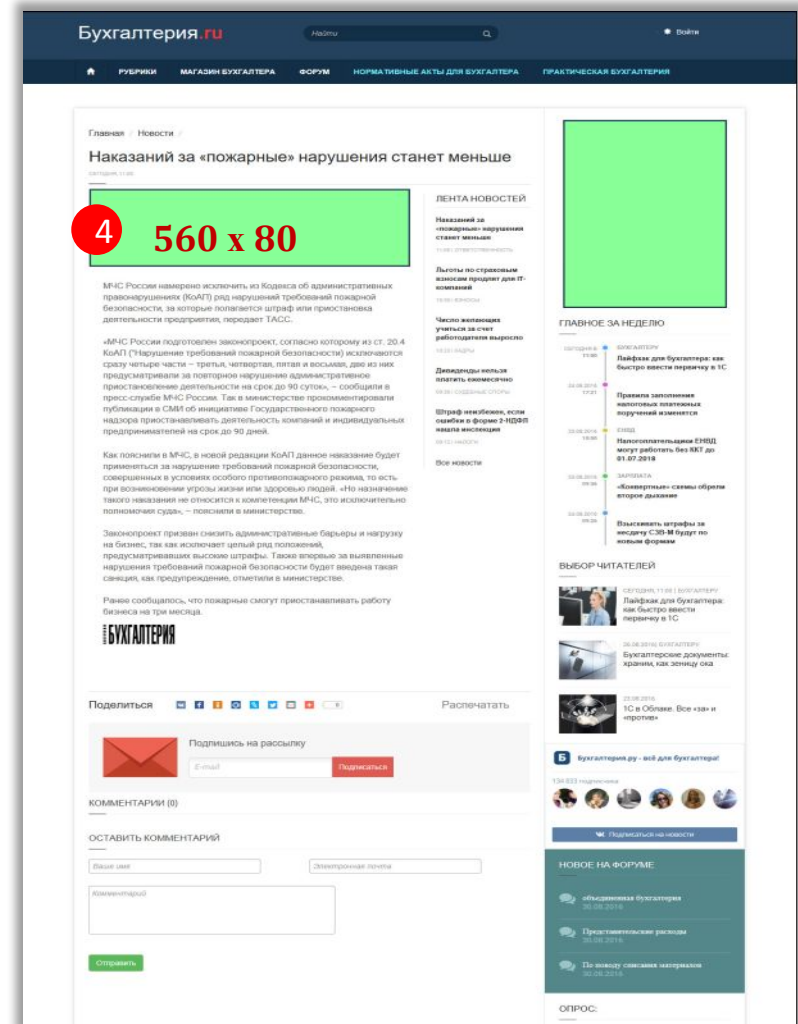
Бухгалтерия.ru

Найти

Войти

РУБРИКИ МАГАЗИН БУХГАЛТЕРА ФОРУМ НОРМАТИВНЫЕ АКТЫ ДЛЯ БУХГАЛТЕРА ПРАКТИЧЕСКАЯ БУХГАЛТЕРИЯ

Главная / Новости /

Наказаний за «пожарные» нарушения станет меньше

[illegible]

4 560 x 80

МЧС России намерено исключить из Кодекса об административных правонарушениях (КоАП) ряд нарушений требований пожарной безопасности, за которые полагается штраф или приостановка деятельности предприятия, передает ТАСС.

«МЧС России подготовлен законопроект, согласно которому из ст. 20.4 КоАП ("Нарушение требований пожарной безопасности") исключаются сразу четыре части – третья, четвертая, пятая и восьмая, две из них предусматривали за повторное нарушение административное приостановление деятельности на срок до 90 суток», – сообщили в пресс-службе МЧС России. Так в министерстве прокомментировали публикации в СМИ об инициативе Государственного пожарного надзора приостанавливать деятельность компаний и индивидуальных предпринимателей на срок до 90 дней.

Как пояснили в МЧС, в новой редакции КоАП данное наказание будет применяться за нарушение требований пожарной безопасности, совершенных в условиях особого противопожарного режима, то есть при возникновении угрозы жизни или здоровью людей. «Но назначение такого наказания не относится к компетенции МЧС, это исключительно полномочия суда», – пояснили в министерстве.

Законопроект призван снизить административные барьеры и нагрузку на бизнес, так как исключает целый ряд положений, предусматривавших высокие штрафы. Также впервые за выявленные нарушения требований пожарной безопасности будет введена такая санкция, как предупреждение, отметили в министерстве.

Ранее сообщалось, что пожарные смогут приостанавливать работу бизнеса на три месяца.

БУХГАЛТЕРИЯ

ЛЕНТА НОВОСТЕЙ

Наказаний за «пожарные» нарушения станет меньше

Льготы по страховым взносам продлят для IT-компаний

Число желающих учиться за счет работодателя выросло

Дивиденды нельзя платить ежемесячно

Штраф неизбежен, если ошибки в форме 2-НДФЛ нашла инспекция

Все новости

ГЛАВНОЕ ЗА НЕДЕЛЮ

Лайфхак для бухгалтера: как быстро ввести первичку в 1С

Правила заполнения налоговых платежных поручений изменятся

Налогоплательщики ЕНВД могут работать без ККТ до 01.07.2018

«Конвертные» схемы обрели второе дыхание

Взыскивать штрафы за несдачу СЗВ-М будут по новым формам

ВЫБОР ЧИТАТЕЛЕЙ

Лайфхак для бухгалтера: как быстро ввести первичку в 1С

Бухгалтерские документы: храним, как зеницу ока

1С в Облаке. Все «за» и «против»

Поделиться

Распечатать

Подпишись на рассылку

E-mail

Подписаться

КОММЕНТАРИИ (0)

ОСТАВИТЬ КОММЕНТАРИЙ

Ваше имя

Электронная почта

Комментарий

Отправить

Бухгалтерия.ру - всё для бухгалтера!

Подписаться на новости

НОВОЕ НА ФОРУМЕ

объединенная бухгалтерия
30.08.2016

Представительские расходы
30.08.2016

По поводу списания материалов
30.08.2016

ОПРОС: